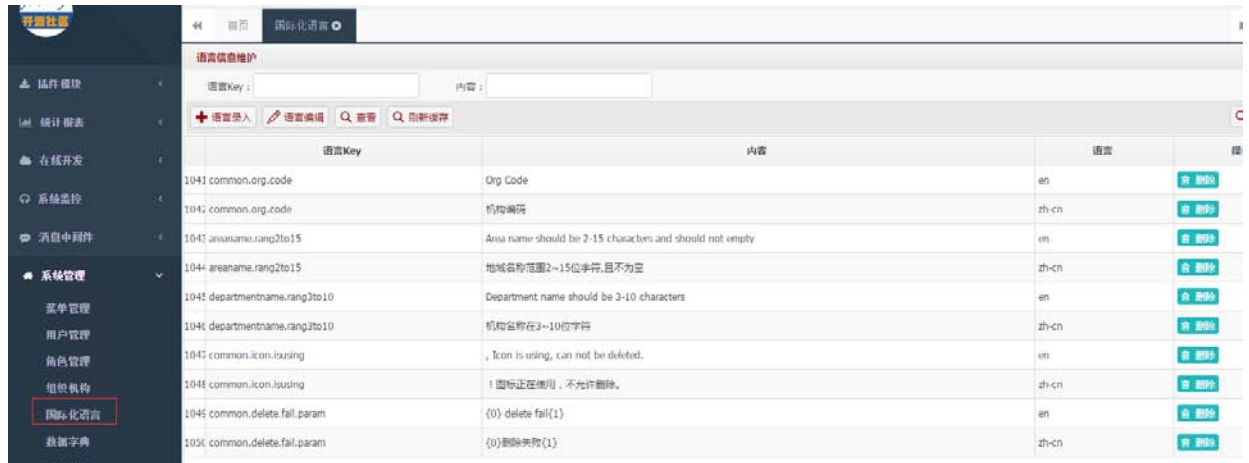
开源社区

插件模块
统计报表
在线开发
系统监控
消息中间件
系统管理
菜单管理
用户管理
角色管理
组织机构
国际化语言
数据字典

首页 国际化语言

语言信息维护

语言Key： 内容：

语言录入 语言编辑 查看 刷新缓存

| | 语言Key | 内容 | 语言 | 操 |
|---|---|---|---|---|
| 1041 | common.org.code | Org Code | en | 删除 |
| 1042 | common.org.code | 机构编码 | zh-cn | 删除 |
| 1043 | areaname.rang2to15 | Area name should be 2-15 characters and should not empty | en | 删除 |
| 1044 | areaname.rang2to15 | 地域名称范围2~15位字符,且不为空 | zh-cn | 删除 |
| 1045 | departmentname.rang3to10 | Department name should be 3-10 characters | en | 删除 |
| 1046 | departmentname.rang3to10 | 机构名称在3~10位字符 | zh-cn | 删除 |
| 1047 | common.icon.isusing | , Icon is using, can not be deleted. | en | 删除 |
| 1048 | common.icon.isusing | ！图标正在使用，不允许删除。 | zh-cn | 删除 |
| 1049 | common.delete.fail.param | {0} delete fail{1} | en | 删除 |
| 1050 | common.delete.fail.param | {0}删除失败{1} | zh-cn | 删除 |